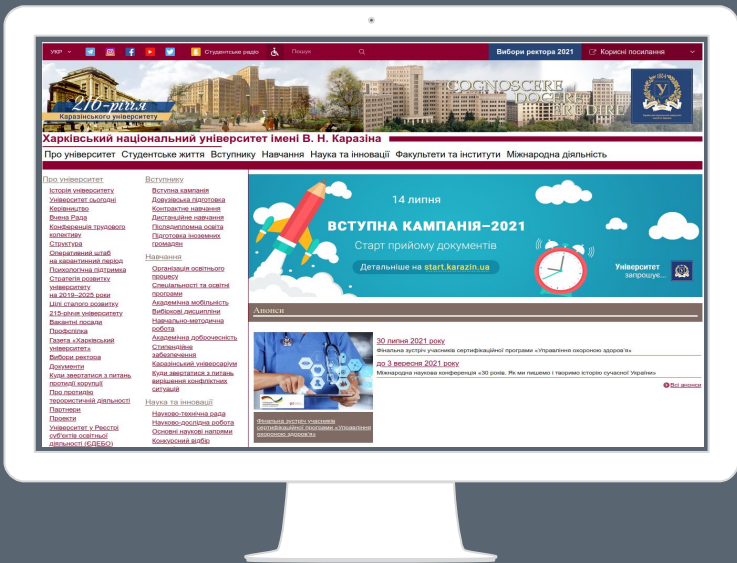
УКР Студентське радіо Пошук Вибори ректора 2021 Корисні посилання

210-річчя Каразінського університету

COGNOSCERE DOCERE ERUDIRE

Харківський національний університет імені В. Н. Каразіна

Про університет Студентське життя Вступнику Навчання Наука та інновації Факультети та інститути Міжнародна діяльність

Про університет
Історія університету
Університет сьогодні
Керівництво
Вчена Рада
Конференція трудового колективу
Структура
Оперативний штаб на карантинний період
Психологічна підтримка
Стратегія розвитку університету на 2019–2025 роки
Цілі сталого розвитку
215-річчя університету
Вакантні посади
Профспілка
Газета «Харківський університет»
Вибори ректора
Документи
Куди звертатися з питань протидії корупції
Про протидію терористичній діяльності
Партнери
Проекти
Університет у Реєстрі суб'єктів освітньої діяльності (ЄДЕБО)

Вступнику
Вступна кампанія
Довузівська підготовка
Контрактне навчання
Дистанційне навчання
Післядипломна освіта
Підготовка іноземних громадян

Навчання
Організація освітнього процесу
Спеціальності та освітні програми
Академічна мобільність
Вибіркові дисципліни
Навчально-методична робота
Академічна доброчесність
Стипендійне забезпечення
Каразінський університаріум
Куди звертатися з питань вирішення конфліктних ситуацій

Наука та інновації
Науково-технічна рада
Науково-дослідна робота
Основні наукові напрями
Конкурсний відбір

14 липня
ВСТУПНА КАМПАНІЯ–2021
Старт прийому документів
Детальніше на start.karazin.ua
Університет запрошує...

Анонси

30 липня 2021 року
Фінальна зустріч учасників сертифікаційної програми «Управління охороною здоров'я»

до 3 вересня 2021 року
Міжнародна наукова конференція «30 років. Як ми пишемо і творимо історію сучасної України»

Всі анонси

Фінальна зустріч учасників сертифікаційної програми «Управління охороною здоров'я»